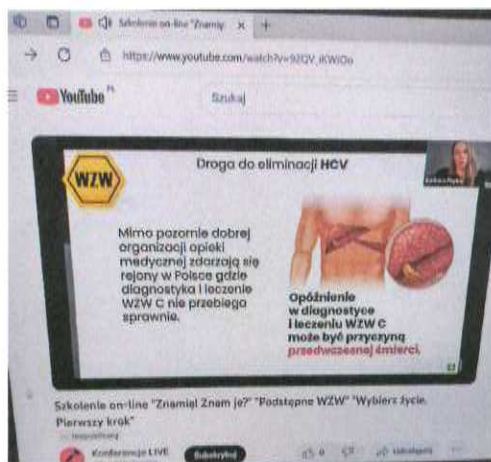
Szkolenie on-line "Znamię ×

https://www.youtube.com/watch?v=9ZQV_KWlOo

YouTube PL

Szukaj

Droga do eliminacji HCV

WZW

Mimo pozornie dobrej organizacji opieki medycznej zdarzają się rejony w Polsce gdzie diagnostyka i leczenie WZW C nie przebiega sprawnie.

Opóźnienie w diagnostyce i leczeniu WZW C może być przyczyną przedwczesnej śmierci.

Szkolenie on-line "Znamię! Znam je?" "Podstępne WZW" "Wybierz życie. Pierwszy krok"

Konferencje LIVE

Subskrybuj

0

Udostępnij